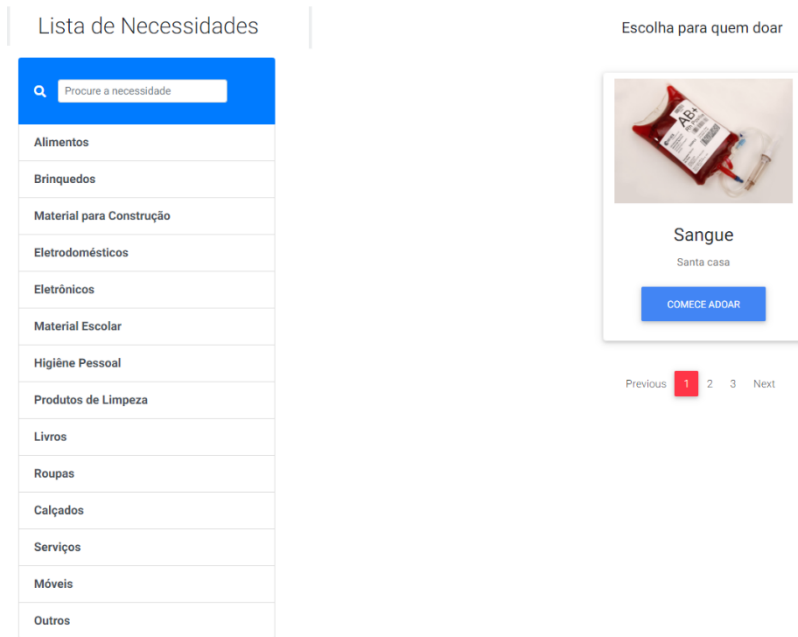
Lista de Necessidades

Escolha para quem doar

Procure a necessidade

Alimentos

Brinquedos

Material para Construção

Eletrodomésticos

Eletrônicos

Material Escolar

Higiêne Pessoal

Produtos de Limpeza

Livros

Roupas

Calçados

Serviços

Móveis

Outros

AB+

Sangue

Santa casa

COMECE ADOAR

Previous 1 2 3 Next